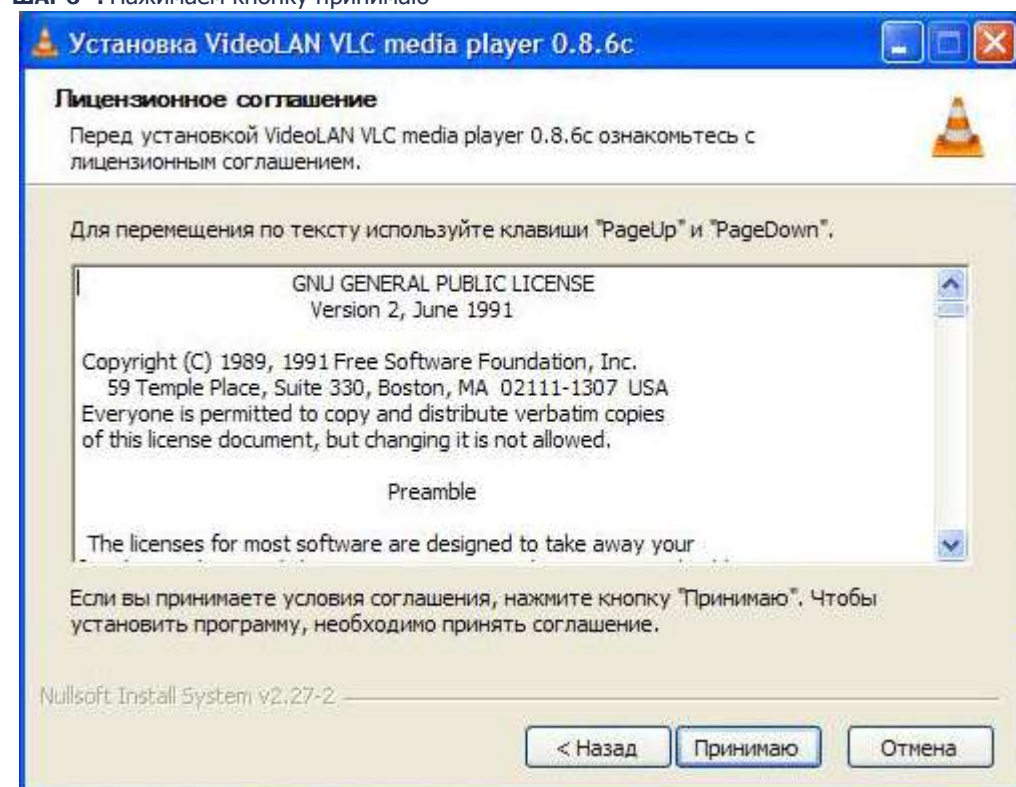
ШАГ 3 : Нажимаем кнопку принимаю

Установка VideoLAN VLC media player 0.8.6c

Лицензионное соглашение

Перед установкой VideoLAN VLC media player 0.8.6c ознакомьтесь с лицензионным соглашением.

Для перемещения по тексту используйте клавиши "PageUp" и "PageDown".

GNU GENERAL PUBLIC LICENSE
Version 2, June 1991

Copyright (C) 1989, 1991 Free Software Foundation, Inc.
59 Temple Place, Suite 330, Boston, MA 02111-1307 USA
Everyone is permitted to copy and distribute verbatim copies of this license document, but changing it is not allowed.

Preamble

The licenses for most software are designed to take away your

Если вы принимаете условия соглашения, нажмите кнопку "Принимаю". Чтобы установить программу, необходимо принять соглашение.

Nullsoft Install System v2.27-2

< Назад
Принимаю
Отмена